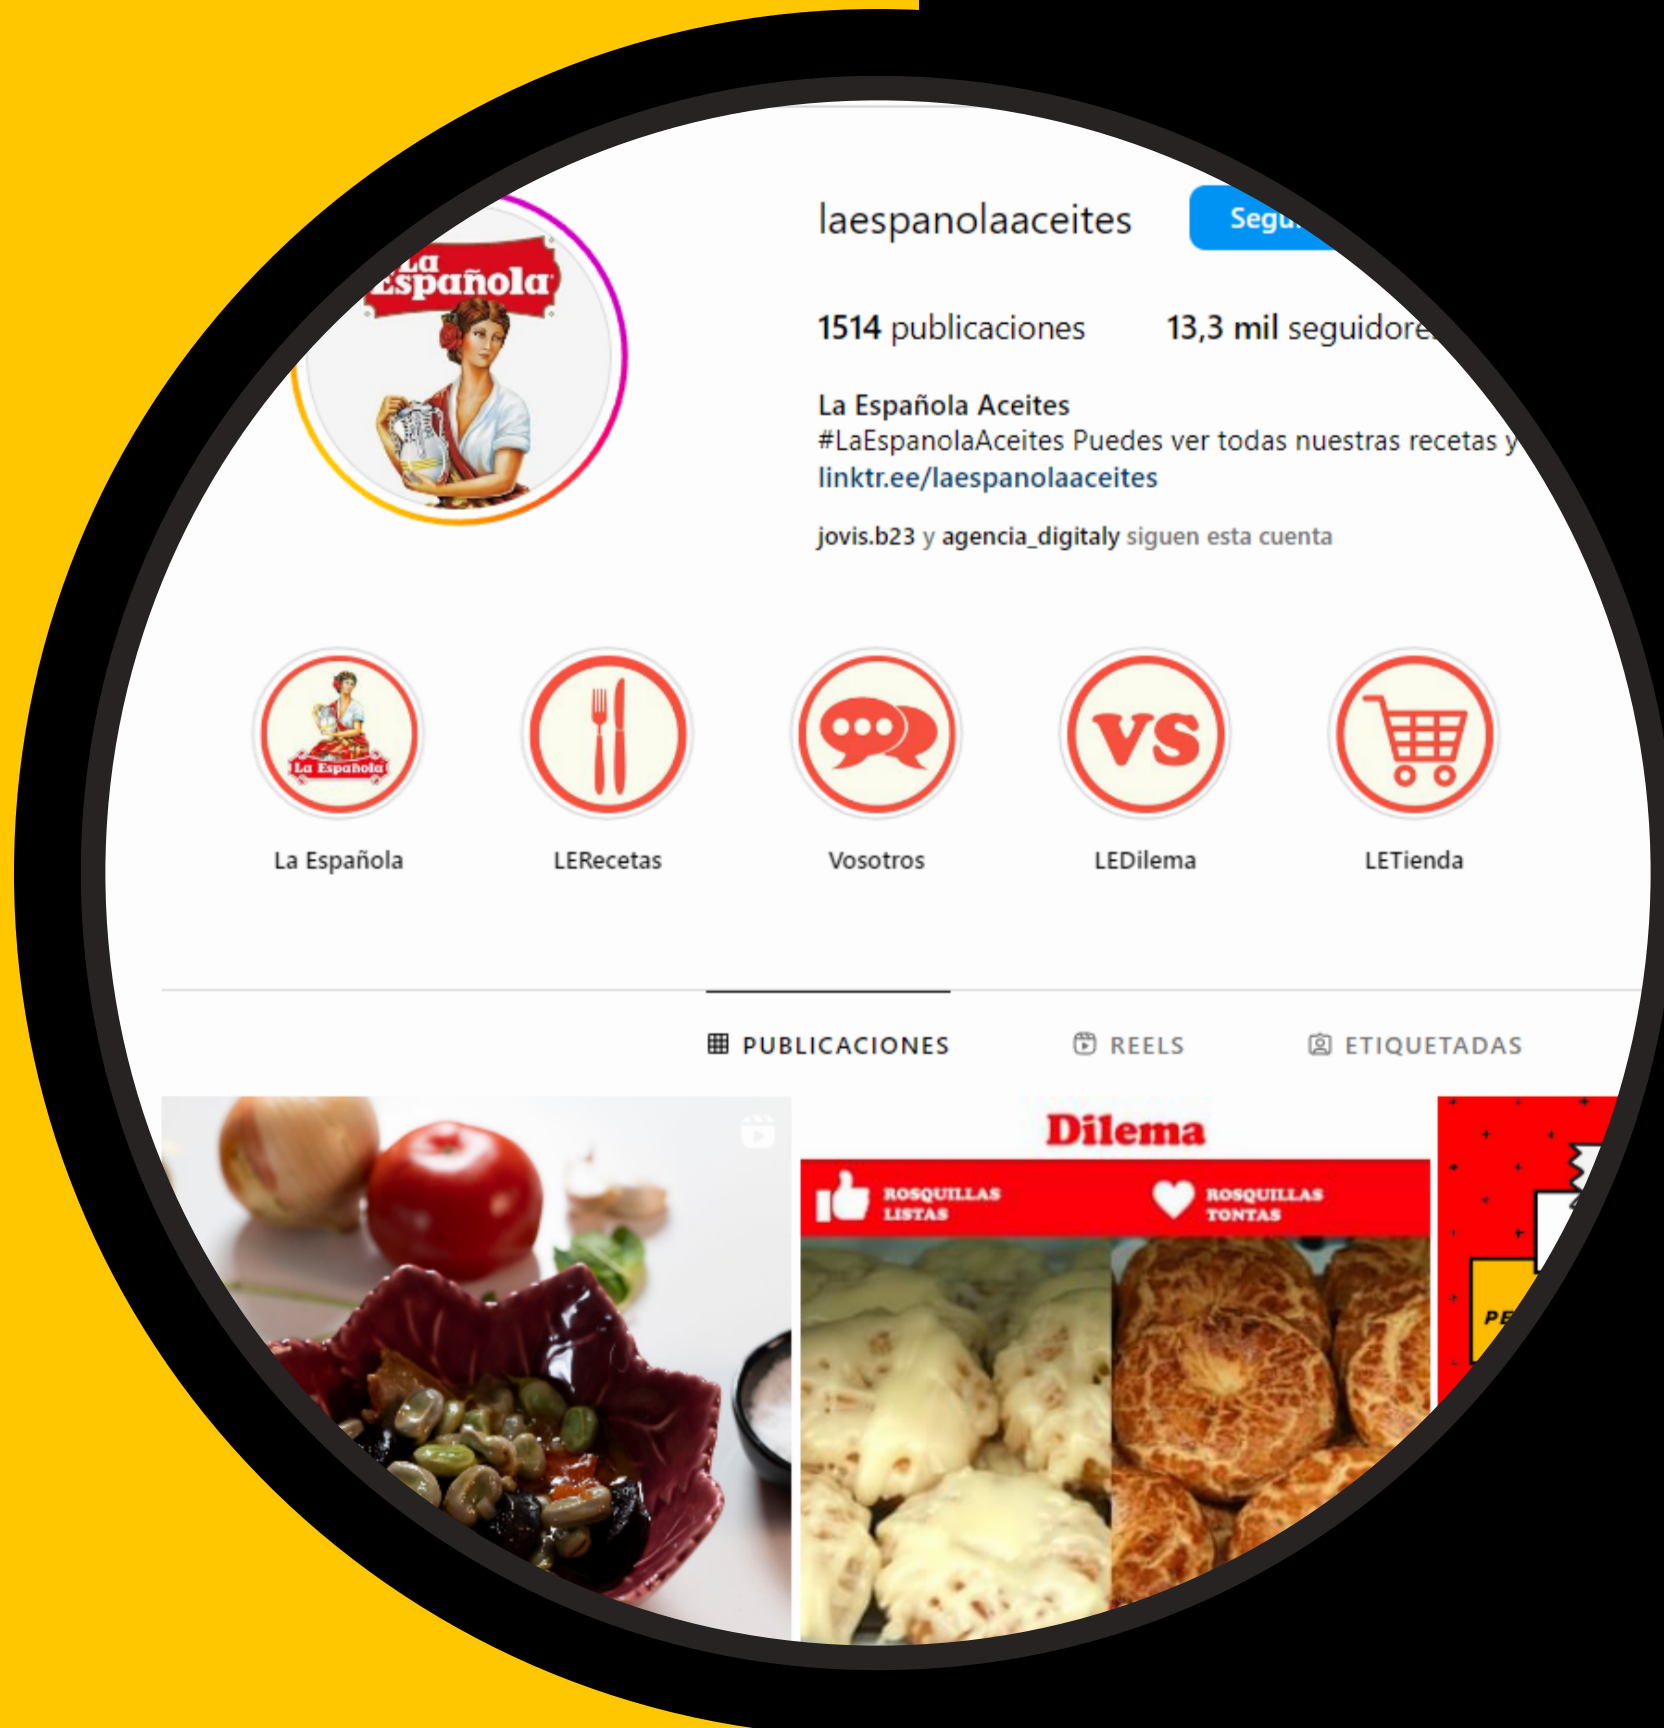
La Española

laespanolaaceites Segu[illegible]

1514 publicaciones 13,3 mil seguidore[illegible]

La Española Aceites
#LaEspanolaAceites Puedes ver todas nuestras recetas y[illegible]
linktr.ee/laespanolaaceites

jovis.b23 y agencia_digitaly siguen esta cuenta

La Española

La Española LERecetas Vosotros LEDilema LETienda

vs

PUBLICACIONES REELS ETIQUETADAS

Dilema

ROSQUILLAS LISTAS ROSQUILLAS TONTAS

PE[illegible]